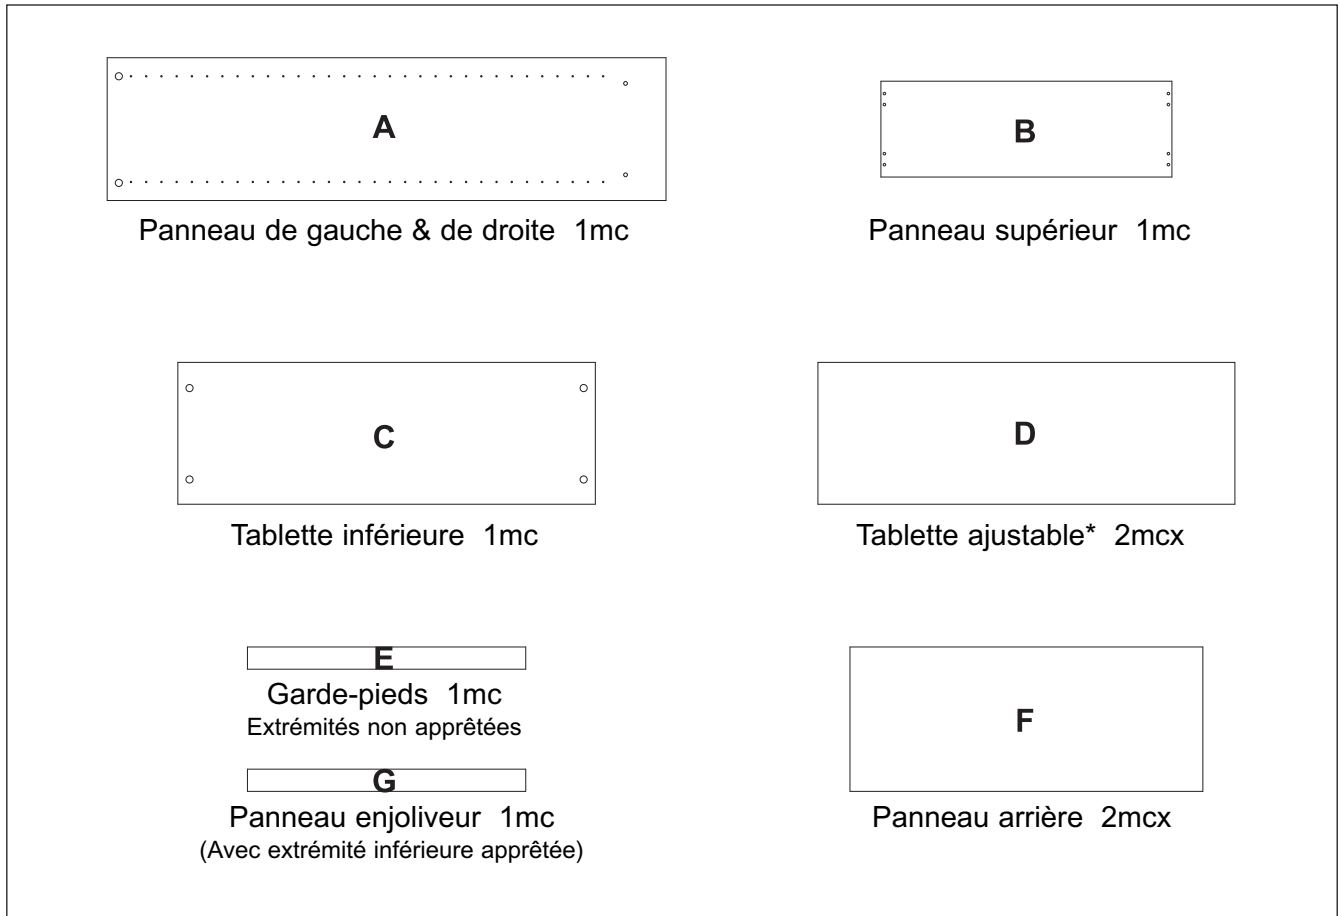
A

Panneau de gauche & de droite 1mc

B

Panneau supérieur 1mc

C

Tablette inférieure 1mc

D

Tablette ajustable* 2mcx

E

Garde-pieds 1mc
Extrémités non apprêtées

G

Panneau enjoliveur 1mc
(Avec extrémité inférieure apprêtée)

F

Panneau arrière 2mcx